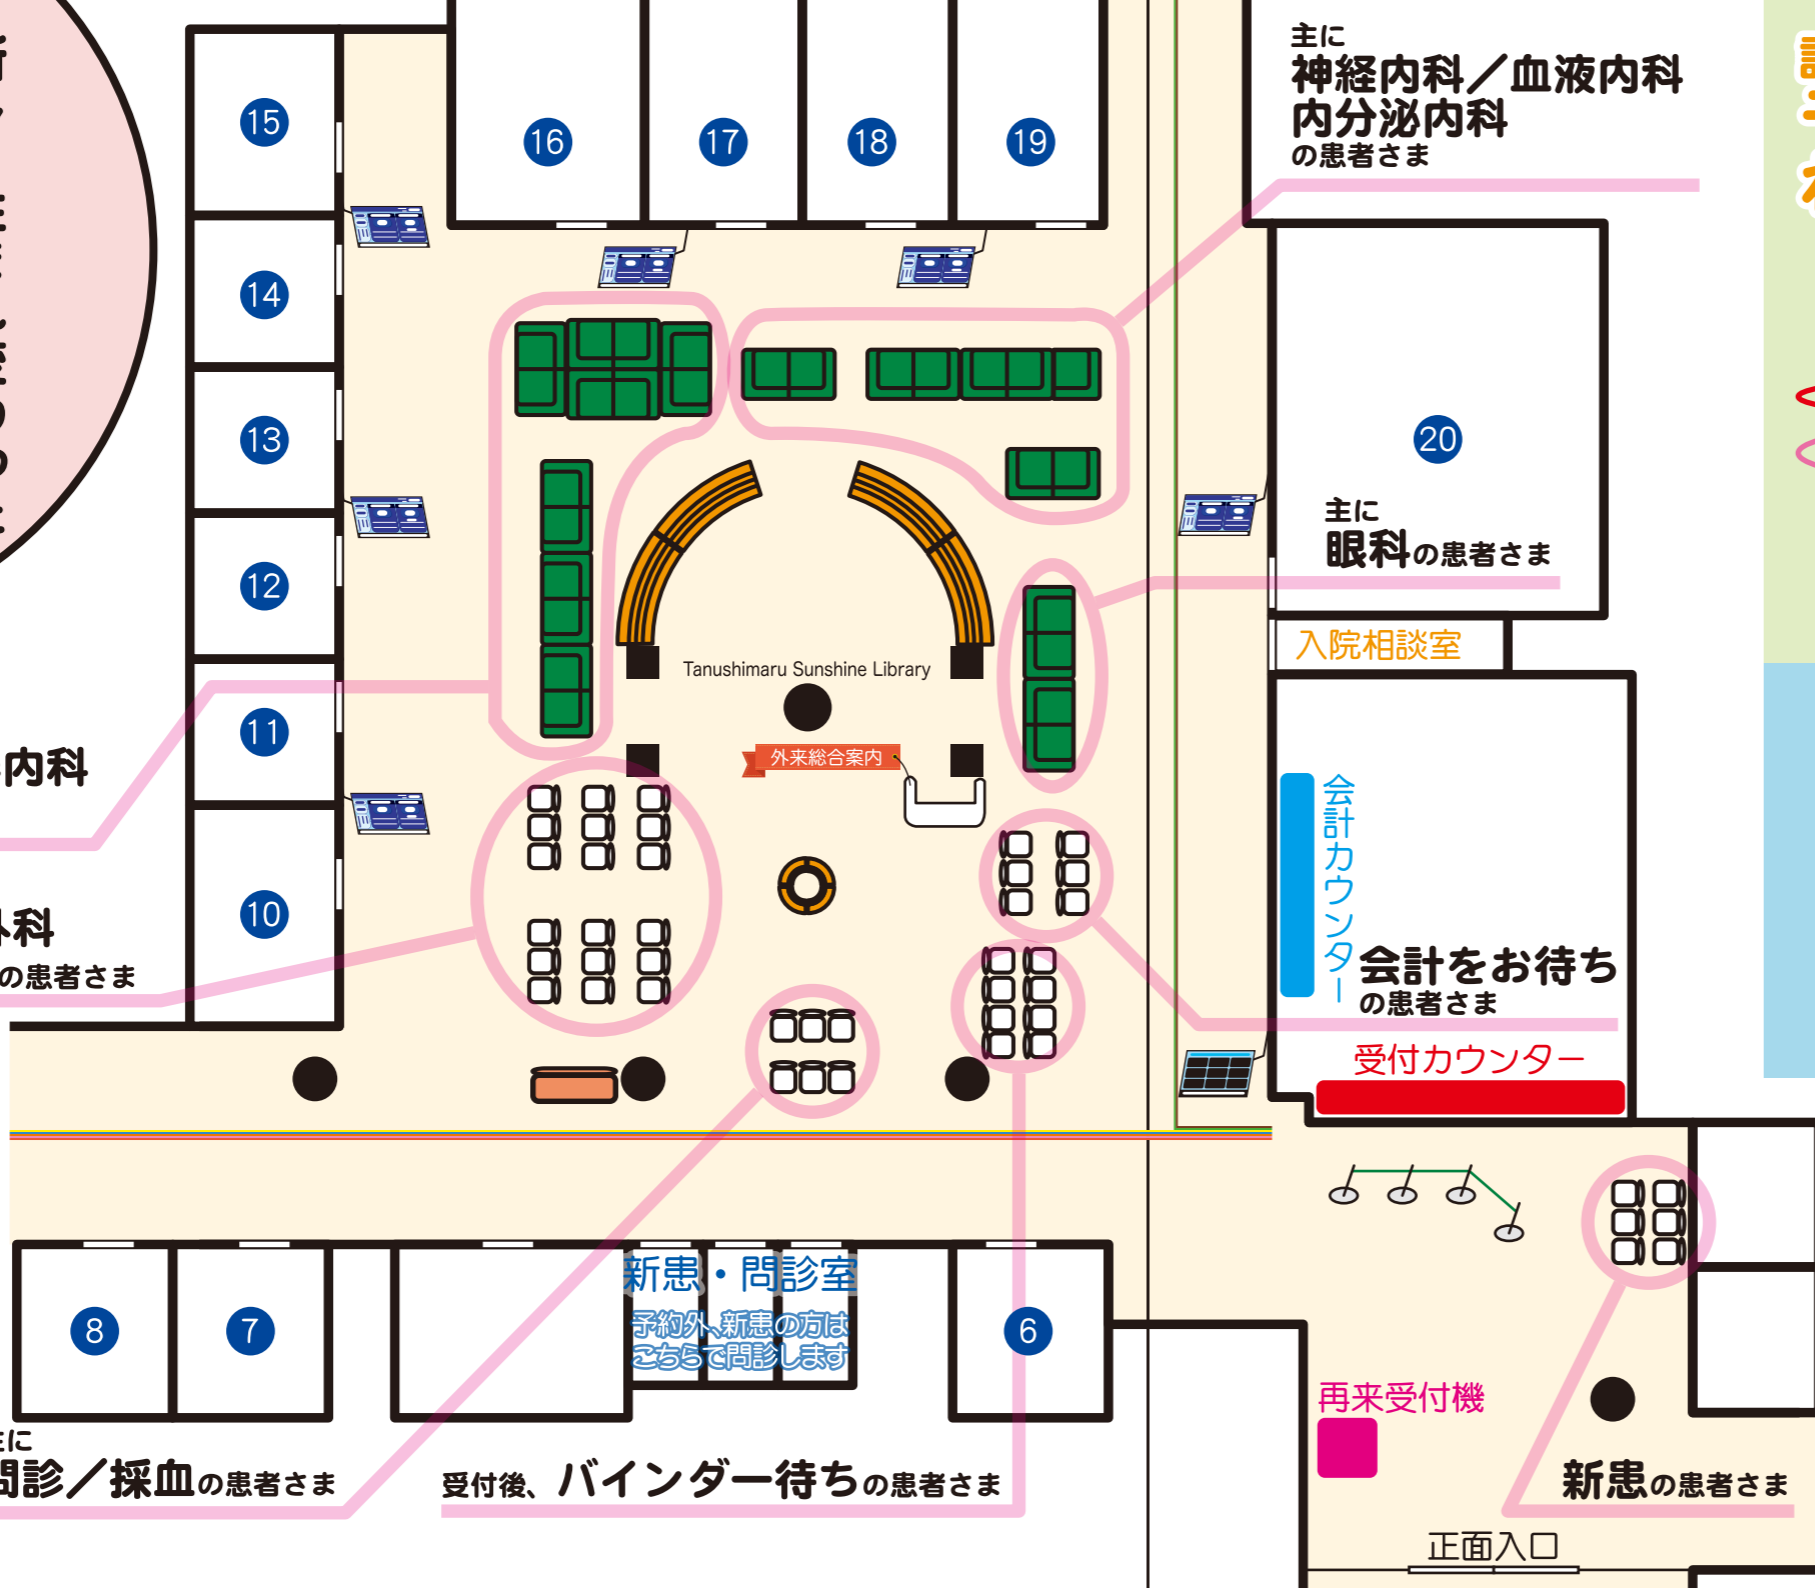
15
14
13
12
11
10
16
17
18
19
主に
神経内科／血液内科
内分泌内科
の患者さま
20
主に
眼科の患者さま
入院相談室
Tanushimaru Sunshine Library
外来総合案内
内科
科
の患者さま
会計カウンター
会計をお待ち
の患者さま
受付カウンター
8
7
新患・問診室
予約外、新患の方は
こちらで問診します
6
に
問診／採血の患者さま
受付後、バインダー待ちの患者さま
再来受付機
新患の患者さま
正面入口